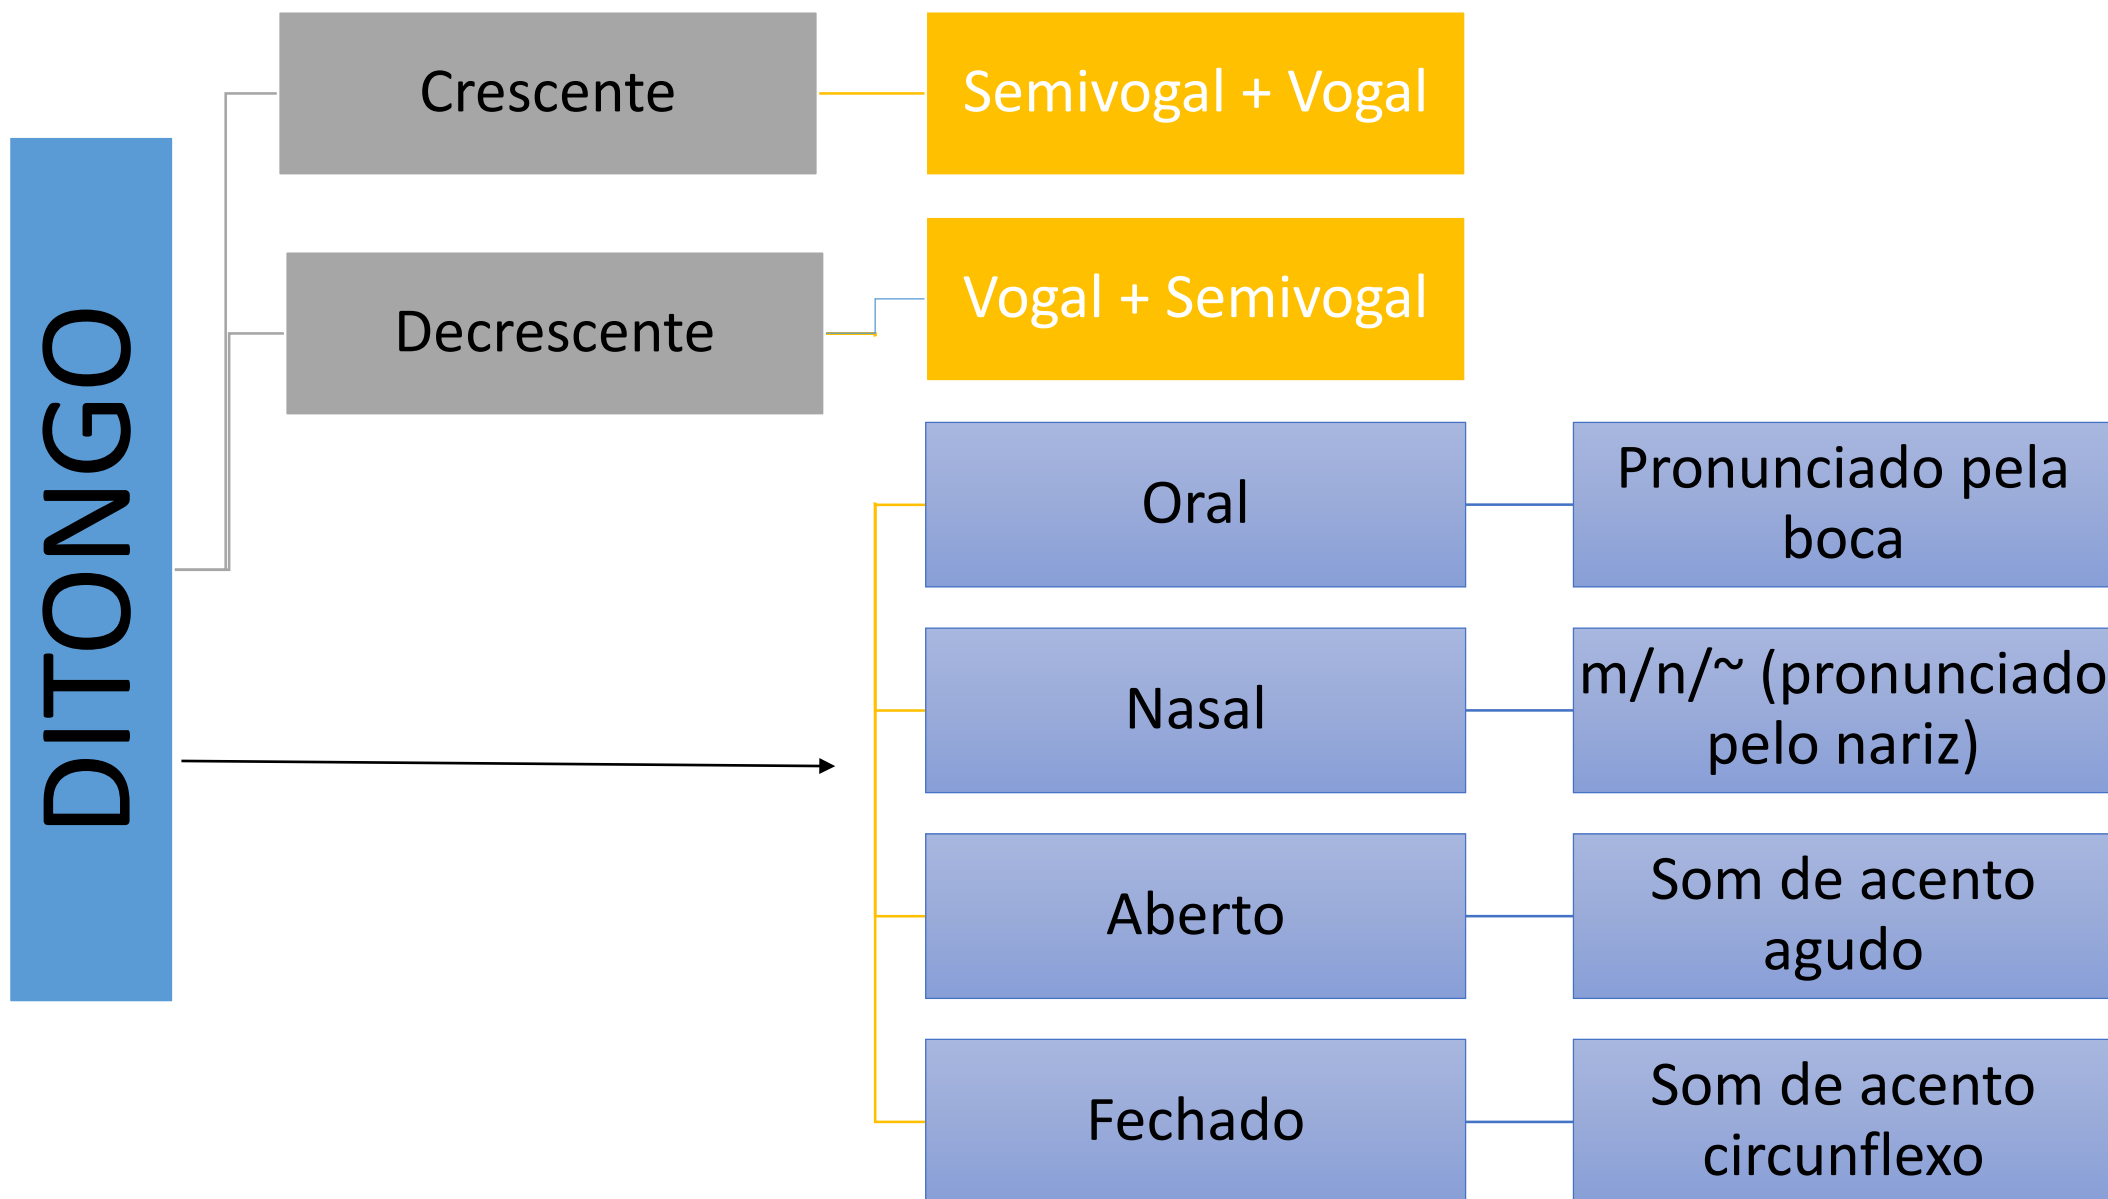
DITONGO

Crescente

Semivogal + Vogal

Decrescente

Vogal + Semivogal

Oral

Pronunciado pela boca

Nasal

m/n/~ (pronunciado pelo nariz)

Aberto

Som de acento agudo

Fechado

Som de acento circunflexo